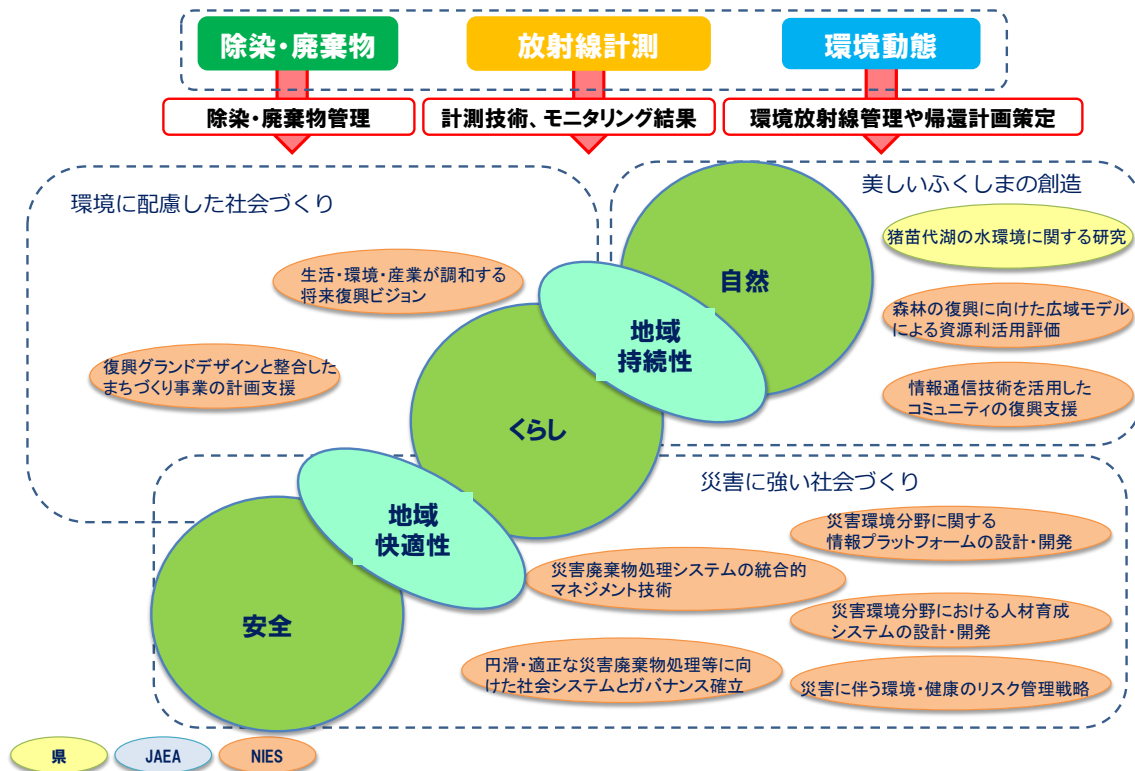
除染・廃棄物

放射線計測

環境動態

除染・廃棄物管理

計測技術、モニタリング結果

環境放射線管理や帰還計画策定

環境に配慮した社会づくり

生活・環境・産業が調和する将来復興ビジョン

復興グランドデザインと整合したまちづくり事業の計画支援

美しいふくしまの創造

猪苗代湖の水環境に関する研究

森林の復興に向けた広域モデルによる資源利活用評価

情報通信技術を活用したコミュニティの復興支援

自然

地域持続性

くらし

地域快適性

安全

災害に強い社会づくり

災害環境分野に関する情報プラットフォームの設計・開発

災害廃棄物処理システムの統合的マネジメント技術

災害環境分野における人材育成システムの設計・開発

円滑・適正な災害廃棄物処理等に向けた社会システムとガバナンス確立

災害に伴う環境・健康のリスク管理戦略

県

JAEA

NIES